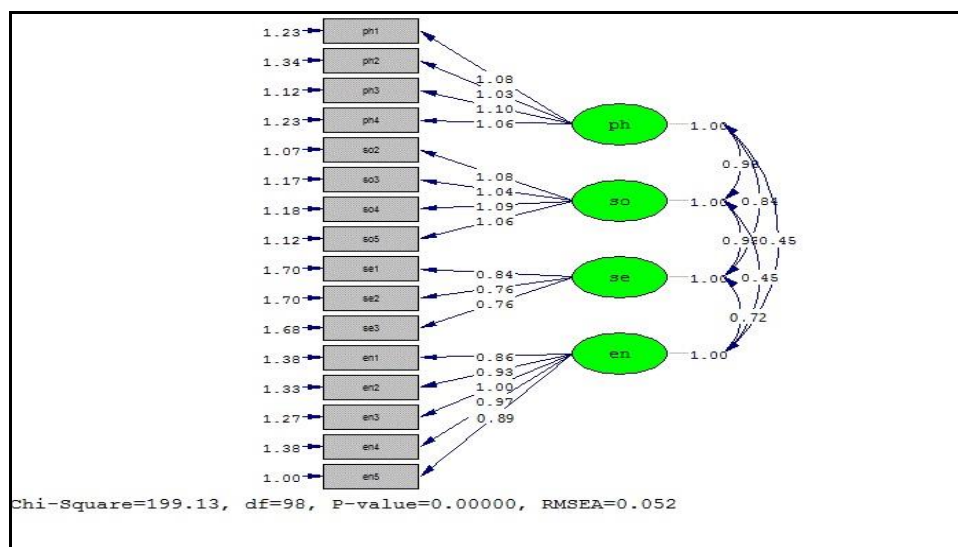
1.23 ph1
1.34 ph2
1.12 ph3
1.23 ph4
1.07 so2
1.17 so3
1.18 so4
1.12 so5
1.70 se1
1.70 se2
1.68 se3
1.38 en1
1.33 en2
1.27 en3
1.38 en4
1.00 en5

1.08
1.03
1.10
1.06
ph 1.00

1.08
1.04
1.09
1.06
so 1.00

0.84
0.76
0.76
se 1.00

0.86
0.93
1.00
0.97
0.89
en 1.00

0.98
0.84
0.98
0.45
0.45
0.72

Chi-Square=199.13, df=98, P-value=0.00000, RMSEA=0.052